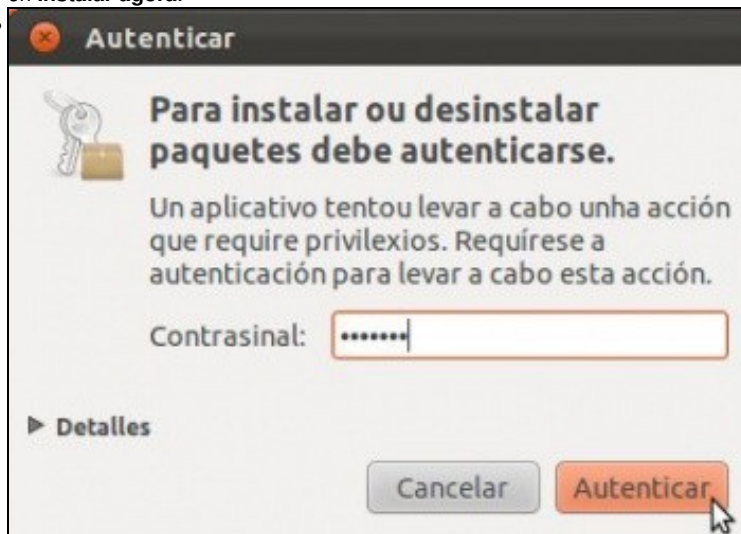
en Instalar agora.

Autenticar

Para instalar ou desinstalar paquetes debe autenticarse.

Un aplicativo tentou levar a cabo unha acción que require privilexios. Requírese a autenticación para levar a cabo esta acción.

Contrasinal: •••••••

Detalles

Cancelar

Autenticar